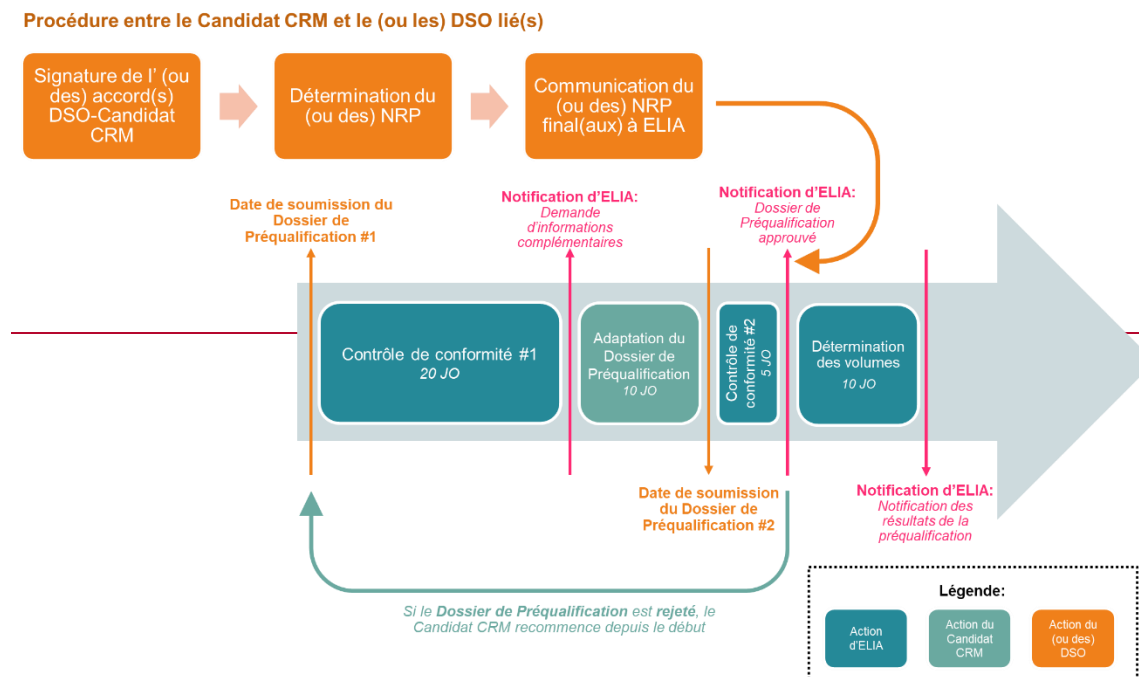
Procédure entre le Candidat CRM et le (ou les) DSO lié(s)

Signature de l' (ou des) accord(s) DSO-Candidat CRM

Détermination du (ou des) NRP

Communication du (ou des) NRP final(aux) à ELIA

Date de soumission du Dossier de Préqualification #1

Notification d'ELIA: Demande d'informations complémentaires

Notification d'ELIA: Dossier de Préqualification approuvé

Contrôle de conformité #1
20 JO

Adaptation du Dossier de Préqualification
10 JO

Contrôle de conformité #2
5 JO

Détermination des volumes
10 JO

Date de soumission du Dossier de Préqualification #2

Notification d'ELIA: Notification des résultats de la préqualification

Si le Dossier de Préqualification est rejeté, le Candidat CRM recommence depuis le début

Légende:

Action d'ELIA

Action du Candidat CRM

Action du (ou des) DSO